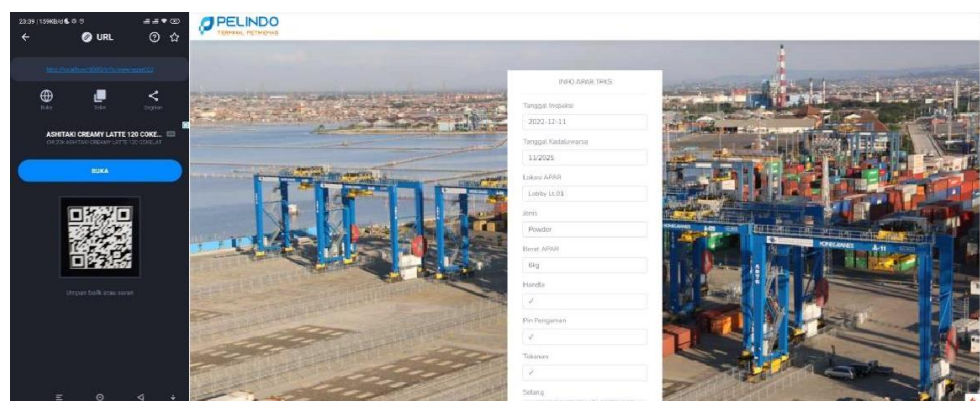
23:39 | 159KB/d

URL

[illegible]

Buka

Salin

Bagikan

ASHITAKI CREAMY LATTE 120 COKE...

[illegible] ASHITAKI CREAMY LATTE 120 COKLAT

BUKA

Umpan balik atau saran

PELINDO

TERMINAL PETIKEMAS

INFO APAR TPKS

Tanggal Inspeksi

2022-12-11

Tanggal Kadaluwarsa

11/2025

Lokasi APAR

Lobby Lt.01

Jenis

Powder

Berat APAR

6kg

Handle

✓

Pin Pengaman

✓

Tekanan

✓

Selang